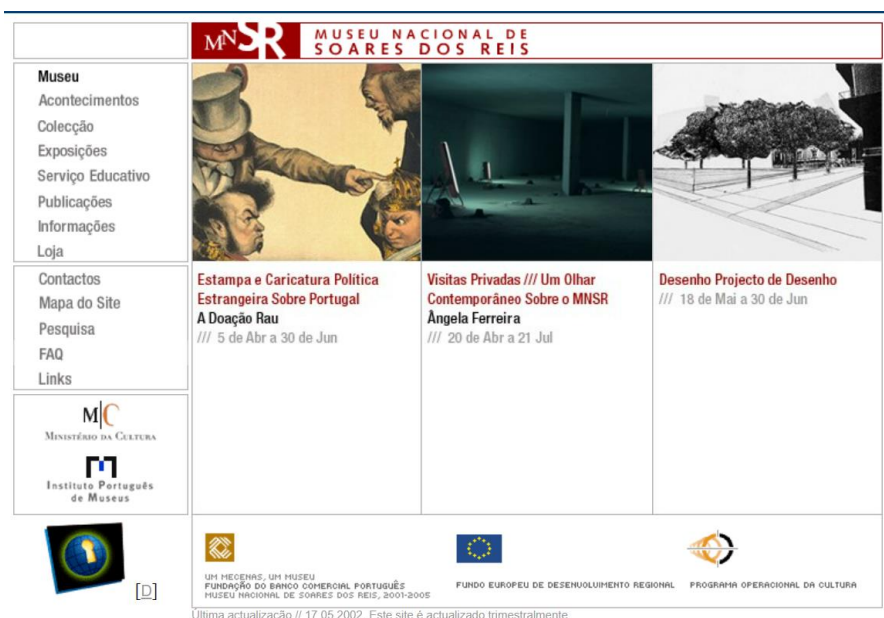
MNSR MUSEU NACIONAL DE SOARES DOS REIS

Museu
Acontecimentos
Colecção
Exposições
Serviço Educativo
Publicações
Informações
Loja

Contactos
Mapa do Site
Pesquisa
FAQ
Links

MC Ministério da Cultura

Instituto Português de Museus

Estampa e Caricatura Política Estrangeira Sobre Portugal
A Doação Rau
/// 5 de Abr a 30 de Jun

Visitas Privadas /// Um Olhar Contemporâneo Sobre o MNSR
Ângela Ferreira
/// 20 de Abr a 21 Jul

Desenho Projecto de Desenho
/// 18 de Mai a 30 de Jun

[D]

UM MECENAS, UM MUSEU
FUNDAÇÃO DO BANCO COMERCIAL PORTUGUÊS
MUSEU NACIONAL DE SOARES DOS REIS, 2001-2005

FUNDO EUROPEU DE DESENVOLVIMENTO REGIONAL

PROGRAMA OPERACIONAL DA CULTURA

Última actualização // 17.05.2002. Este site é actualizado trimestralmente